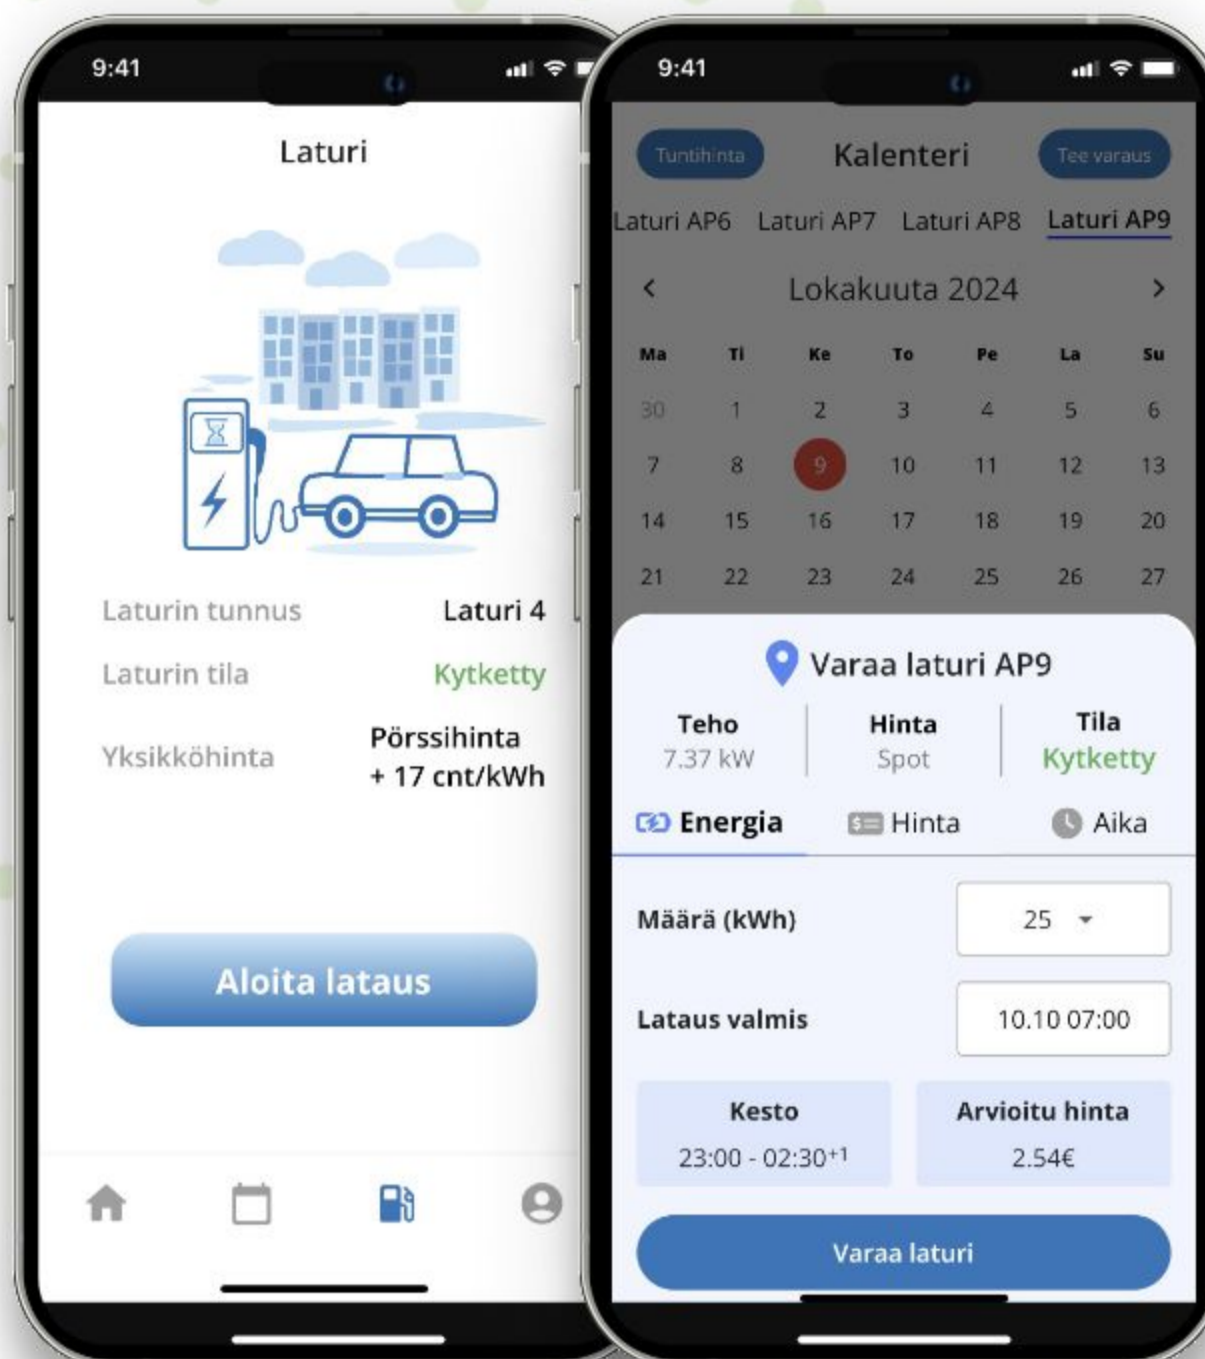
9:41

Laturi

Laturin tunnus Laturi 4

Laturin tila Kytketty

Yksikköhinta Pörssihinta + 17 cnt/kWh

Aloita lataus

9:41

Tuntihinta Kalenteri Tee varaus

Laturi AP6 Laturi AP7 Laturi AP8 Laturi AP9

‹ Lokakuuta 2024 ›

| Ma | Ti | Ke | To | Pe | La | Su |
|---|---|---|---|---|---|---|
| 30 | 1 | 2 | 3 | 4 | 5 | 6 |
| 7 | 8 | 9 | 10 | 11 | 12 | 13 |
| 14 | 15 | 16 | 17 | 18 | 19 | 20 |
| 21 | 22 | 23 | 24 | 25 | 26 | 27 |

Varaa laturi AP9

Teho 7.37 kW | Hinta Spot | Tila Kytketty

Energia Hinta Aika

Määrä (kWh) 25

Lataus valmis 10.10 07:00

Kesto 23:00 - 02:30$^{+1}$

Arvioitu hinta 2.54€

Varaa laturi